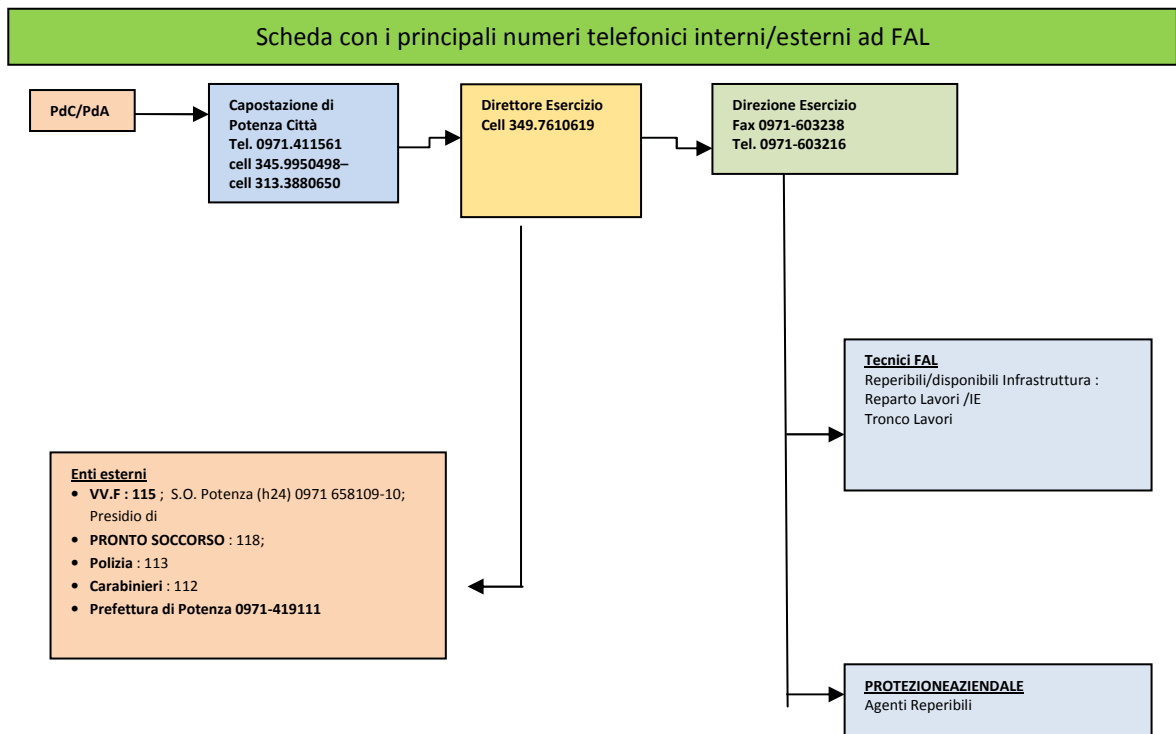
Scheda con i principali numeri telefonici interni/esterni ad FAL

PdC/PdA

Capostazione di Potenza Città
Tel. 0971.411561
cell 345.9950498–
cell 313.3880650

Direttore Esercizio
Cell 349.7610619

Direzione Esercizio
Fax 0971-603238
Tel. 0971-603216

Tecnici FAL
Reperibili/disponibili Infrastruttura :
Reparto Lavori /IE
Tronco Lavori

Enti esterni
- VV.F : 115 ; S.O. Potenza (h24) 0971 658109-10; Presidio di
- PRONTO SOCCORSO : 118;
- Polizia : 113
- Carabinieri : 112
- Prefettura di Potenza 0971-419111

PROTEZIONEAZIENDALE
Agenti Reperibili